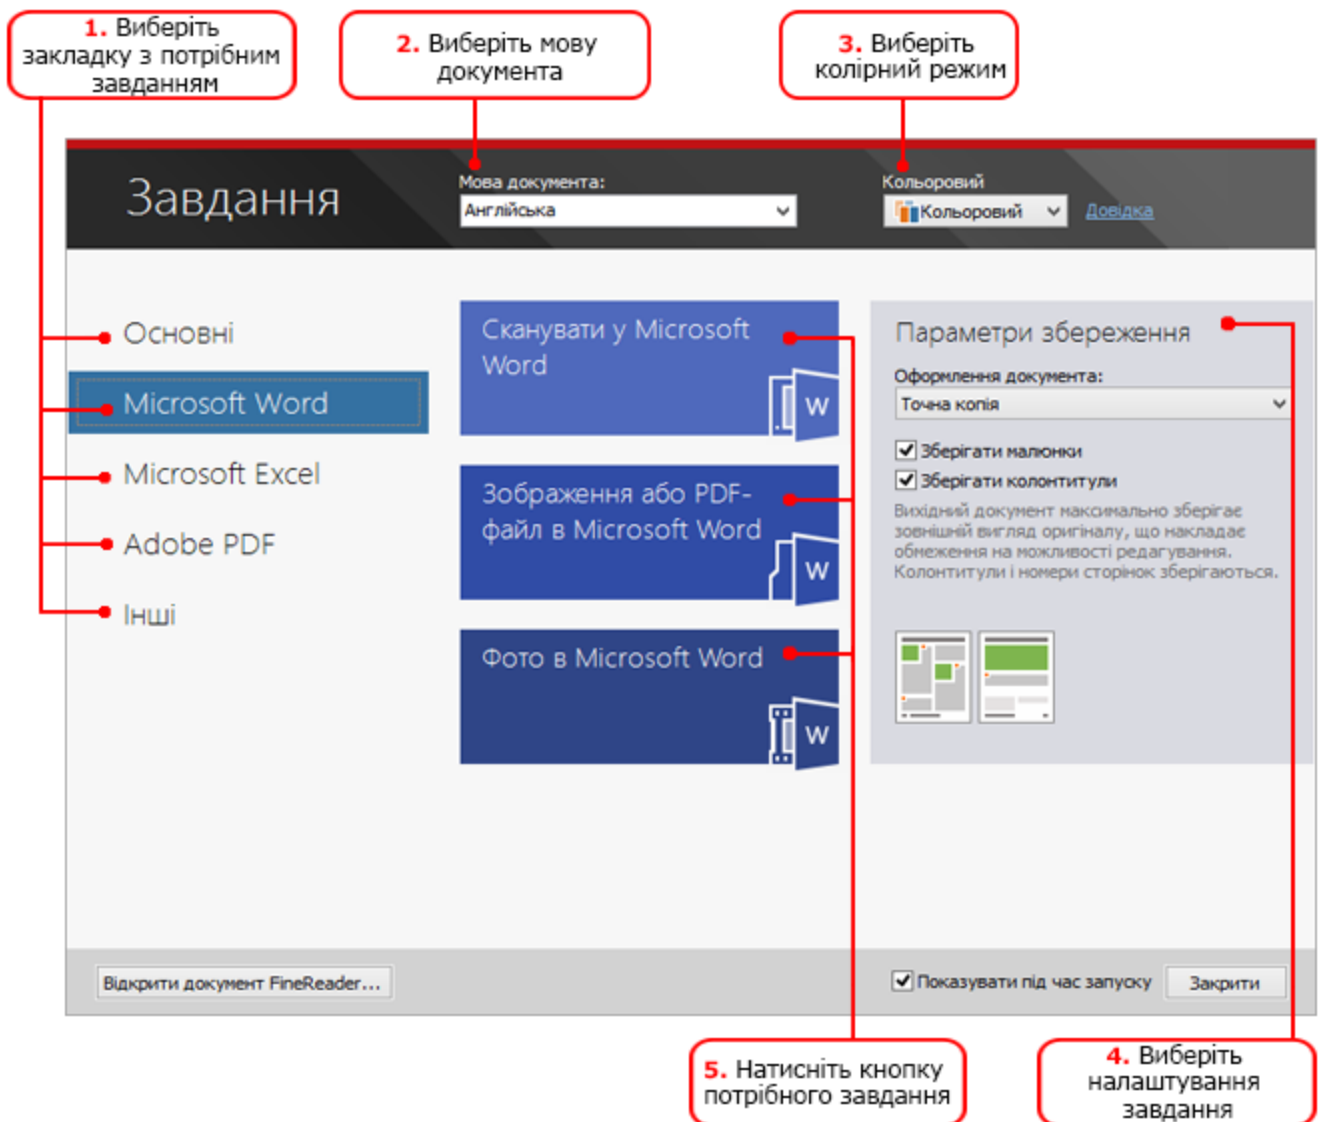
1. Виберіть закладку з потрібним завданням

2. Виберіть мову документа

3. Виберіть колірний режим

Завдання

Мова документа:
Англійська

Кольоровий
Кольоровий
Довідка

Основні
Microsoft Word
Microsoft Excel
Adobe PDF
Інші

Сканувати у Microsoft Word
W

Зображення або PDF-файл в Microsoft Word
W

Фото в Microsoft Word
W

Параметри збереження
Оформлення документа:
Точна копія
Зберігати малюнки
Зберігати колонтитули
Вихідний документ максимально зберігає зовнішній вигляд оригіналу, що накладає обмеження на можливості редагування. Колонтитули і номери сторінок зберігаються.

Відкрити документ FineReader...
Показувати під час запуску
Закрити

5. Натисніть кнопку потрібного завдання

4. Виберіть налаштування завдання